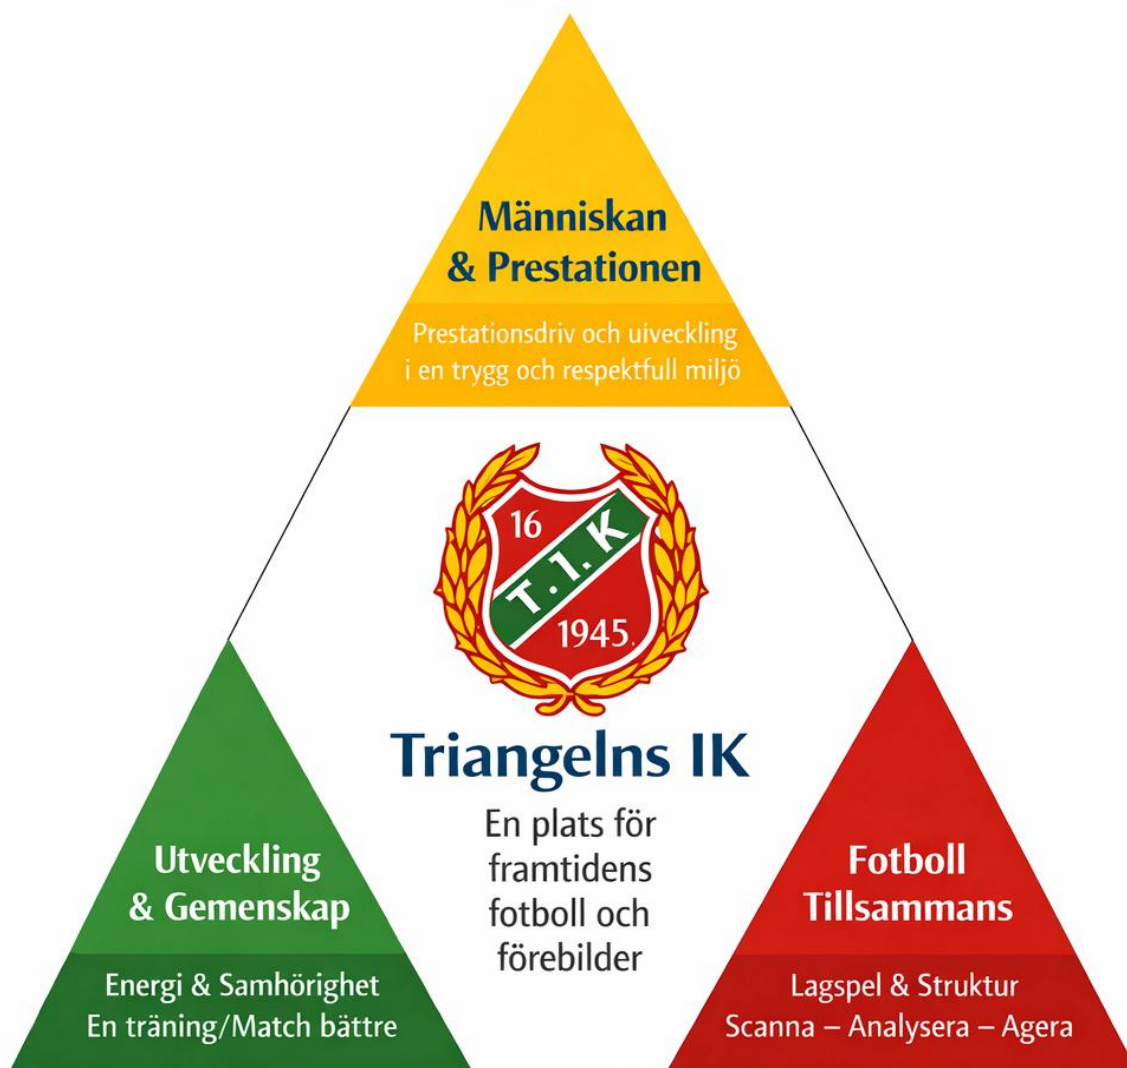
Människan & Prestationen

Prestationsdriv och uiveckling i en trygg och respektfull miljö

16
T.I.K
1945

Triangelns IK

En plats för framtidens fotboll och förebilder

Utveckling & Gemenskap

Energi & Samhörighet
En träning/Match bättre

Fotboll Tillsammans

Lagspel & Struktur
Scanna – Analysera – Agera